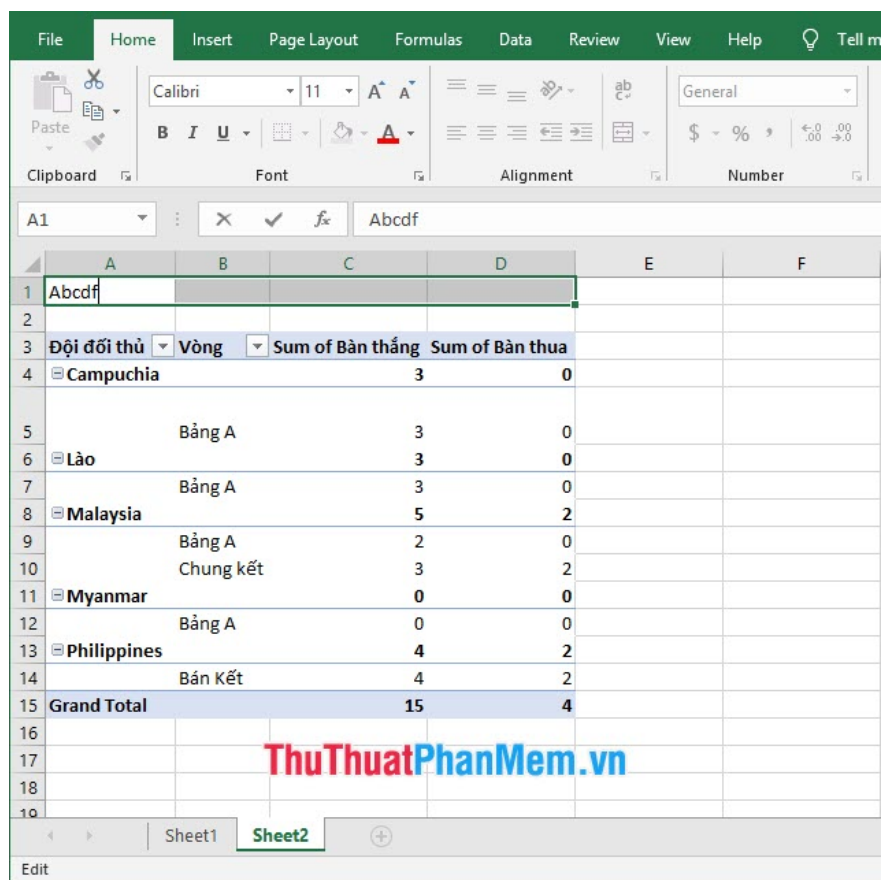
File Home Insert Page Layout Formulas Data Review View Help Tell m

Paste
Clipboard

Calibri 11 A A
B I U A
Font

Alignment

General
$ % ,
Number

A1 Abcdf

| | A | B | C | D | E | F |
|---|---|---|---|---|---|---|
| 1 | Abcdf | | | | | |
| 2 | | | | | | |
| 3 | Đội đối thủ | Vòng | Sum of Bàn thắng | Sum of Bàn thua | | |
| 4 | Campuchia | | 3 | 0 | | |
| 5 | | Bảng A | 3 | 0 | | |
| 6 | Lào | | 3 | 0 | | |
| 7 | | Bảng A | 3 | 0 | | |
| 8 | Malaysia | | 5 | 2 | | |
| 9 | | Bảng A | 2 | 0 | | |
| 10 | | Chung kết | 3 | 2 | | |
| 11 | Myanmar | | 0 | 0 | | |
| 12 | | Bảng A | 0 | 0 | | |
| 13 | Philippines | | 4 | 2 | | |
| 14 | | Bán Kết | 4 | 2 | | |
| 15 | Grand Total | | 15 | 4 | | |
| 16 | | | | | | |
| 17 | | | | | | |
| 18 | | | | | | |
| 19 | | | | | | |

ThuThuatPhanMem.vn

Sheet1 Sheet2

Edit